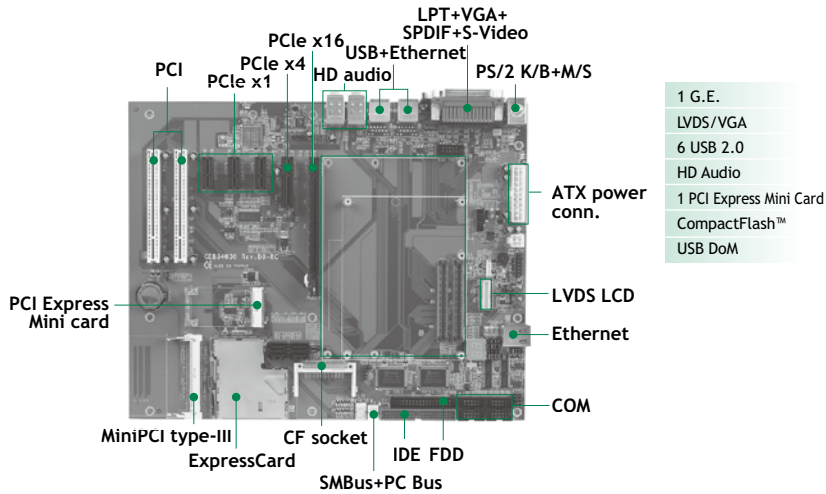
LPT+VGA+
SPDIF+S-Video

PCIe x16
USB+Ethernet

PCI
PCIe x4
HD audio
PS/2 K/B+M/S

PCIe x1

ATX power conn.

LVDS LCD

PCI Express Mini card

Ethernet

COM

MiniPCI type-III
CF socket
IDE
FDD

ExpressCard

SMBus+PC Bus

1 G.E.
LVDS/VGA
6 USB 2.0
HD Audio
1 PCI Express Mini Card
CompactFlash™
USB DoM